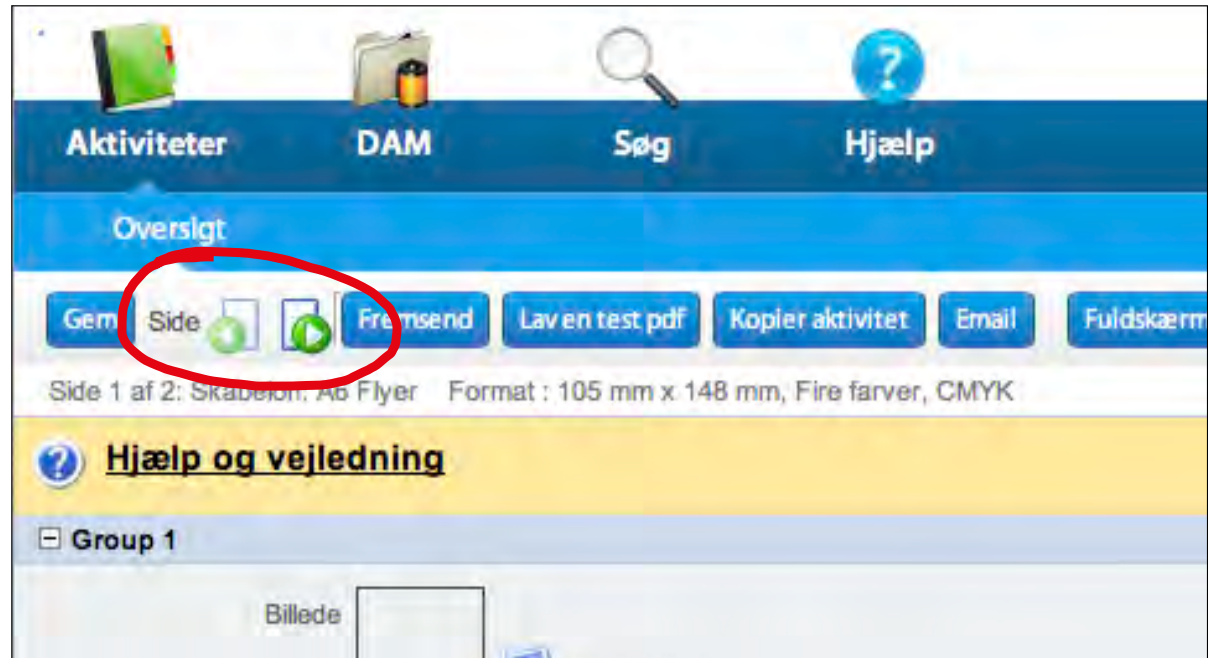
Aktiviteter DAM Søg Hjælp

Oversigt

Gem Side Fremsend Lav en test pdf Kopier aktivitet Email Fuldskærm

Side 1 af 2: Skabelon: A6 Flyer Format : 105 mm x 148 mm, Fire farver, CMYK

Hjælp og vejledning

Group 1

Billede